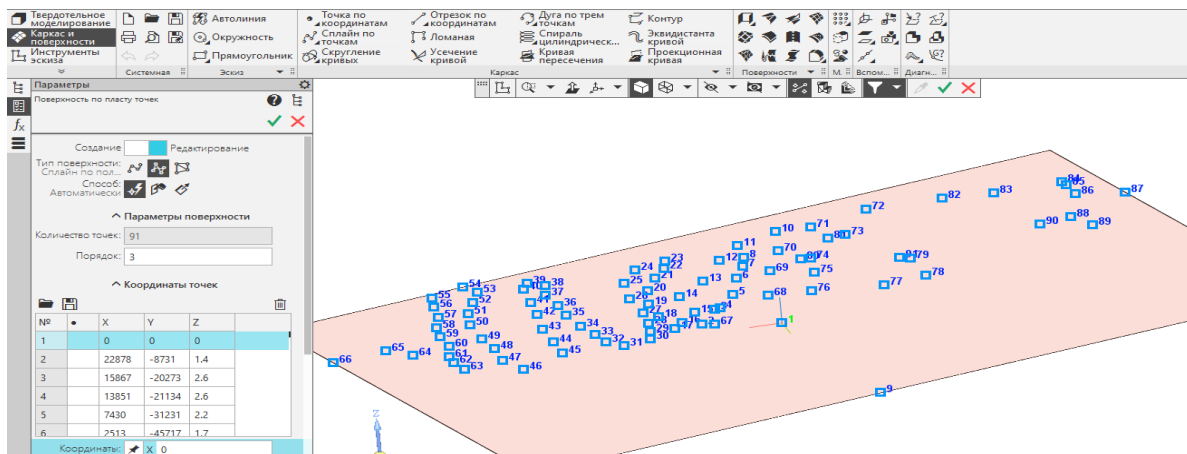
Твердотельное моделирование
Каркас и поверхности
Инструменты эскиза
Системная
Автолиния
Окружность
Прямоугольник
Эскиз
Точка по координатам
Сплайн по точкам
Скругление кривых
Отрезок по координатам
Ломаная
Усечение кривой
Дуга по трем точкам
Спираль цилиндрическ...
Кривая пересечения
Контур
Эквидистанта кривой
Проекционная кривая
Каркас
Поверхности
М.
Вспом...
Диагн...

Параметры
Поверхность по пласту точек
Создание
Редактирование
Тип поверхности: Сплайн по пол...
Способ: Автоматически
Параметры поверхности
Количество точек: 91
Порядок: 3
Координаты точек

| № | ● | X | Y | Z |
|---|---|---|---|---|
| 1 | | 0 | 0 | 0 |
| 2 | | 22878 | -8731 | 1.4 |
| 3 | | 15867 | -20273 | 2.6 |
| 4 | | 13851 | -21134 | 2.6 |
| 5 | | 7430 | -31231 | 2.2 |
| 6 | | 2513 | -45717 | 1.7 |

Координаты: X 0

66 65 64 63 62 61 60 59 58 57 56 55 54 53 52 51 50 49 48 47 46 45 44 43 42 41 40 39 38 37 36 35 34 33 32 31 30 29 28 27 26 25 24 23 22 21 20 19 18 17 16 15 14 13 12 11 10 9 8 7 6 5 4 3 2 1 68 69 70 71 72 73 74 75 76 77 78 79 80 81 82 83 84 85 86 87 88 89 90 67
Z